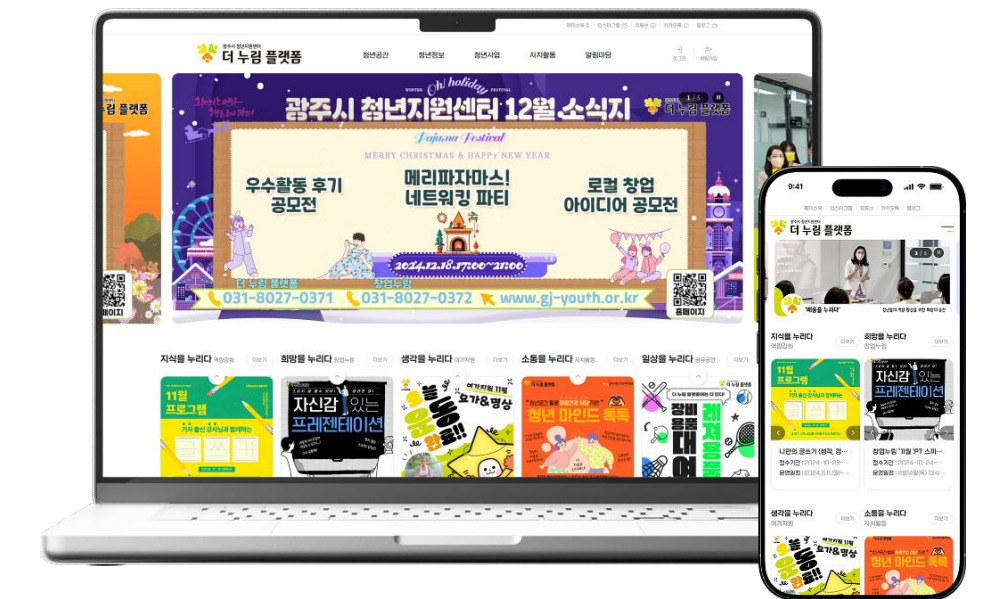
더 누림 플랫폼

청년공간 청년정보 청년사업 자치활동 알림마당

광주시 청년지원센터 12월 소식지

Oh! holiday

Pajama Festival

MERRY CHRISTMAS & HAPPY NEW YEAR

우수활동 후기 공모전

메리파자마스! 네트워킹 파티

로컬 창업 아이디어 공모전

2024.12.18.17:00~21:00

더 누림 플랫폼 031-8027-0371

창업누림 031-8027-0372

www.gj-youth.or.kr

홈페이지

지식을 누리다 역량강화 더보기

희망을 누리다 창업누림 더보기

생각을 누리다 여가지원 더보기

소통을 누리다 자치활동 더보기

일상을 누리다 공동공간 더보기

11월 프로그램

자신감 있는 프레젠테이션

요가&명상

청년 마인드 톡톡

9:41

더 누림 플랫폼

지식을 누리다 역량강화 더보기

희망을 누리다 창업누림 더보기

11월 프로그램

자신감 있는 프레젠테이션

생각을 누리다 여가지원 더보기

소통을 누리다 자치활동 더보기

요가&명상

청년 마인드 톡톡